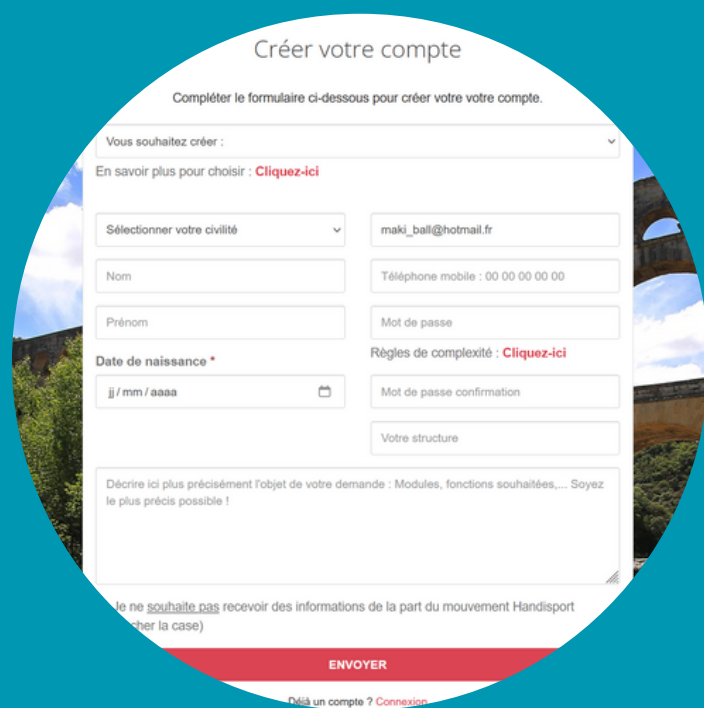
Créer votre compte

Compléter le formulaire ci-dessous pour créer votre votre compte.

Vous souhaitez créer :

En savoir plus pour choisir : Cliquez-ici

Sélectionner votre civilité

maki_ball@hotmail.fr

Nom

Téléphone mobile : 00 00 00 00 00

Prénom

Mot de passe

Date de naissance *

Règles de complexité : Cliquez-ici

jj / mm / aaaa

Mot de passe confirmation

Votre structure

Décrire ici plus précisément l'objet de votre demande : Modules, fonctions souhaitées,... Soyez le plus précis possible !

Je ne souhaite pas recevoir des informations de la part du mouvement Handisport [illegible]cher la case)

ENVOYER

Déjà un compte ? Connexion